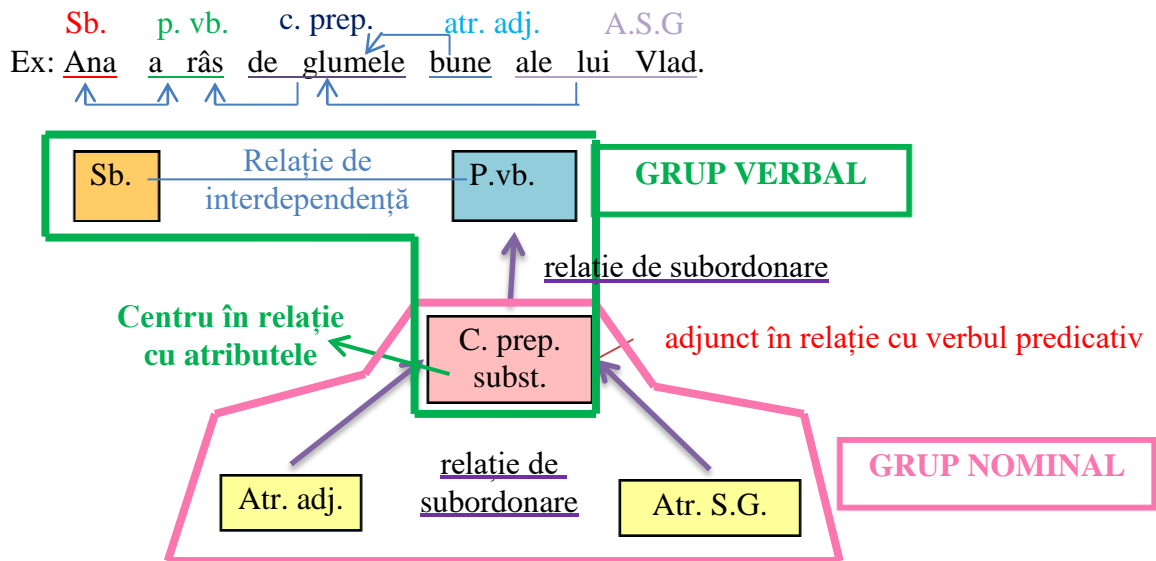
Sb. p. vb. c. prep. atr. adj. A.S.G
Ex: Ana a râs de glumele bune ale lui Vlad.

Sb.
Relație de interdependență
P.vb.

GRUP VERBAL

relație de subordonare

Centru în relație cu atributele

C. prep. subst.

adjunct în relație cu verbul predicativ

relație de subordonare

Atr. adj.

Atr. S.G.

GRUP NOMINAL